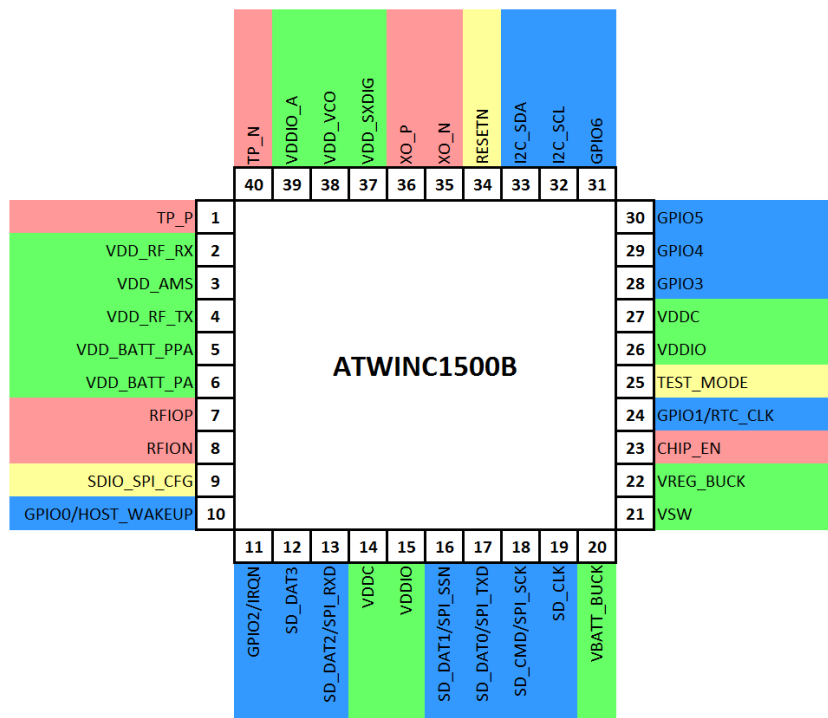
TP_N 40
VDDIO_A 39
VDD_VCO 38
VDD_SXDIG 37
XO_P 36
XO_N 35
RESETN 34
I2C_SDA 33
I2C_SCL 32
GPIO6 31

TP_P 1
VDD_RF_RX 2
VDD_AMS 3
VDD_RF_TX 4
VDD_BATT_PPA 5
VDD_BATT_PA 6
RFIOP 7
RFION 8
SDIO_SPI_CFG 9
GPIO0/HOST_WAKEUP 10

ATWINC1500B

30 GPIO5
29 GPIO4
28 GPIO3
27 VDDC
26 VDDIO
25 TEST_MODE
24 GPIO1/RTC_CLK
23 CHIP_EN
22 VREG_BUCK
21 VSW

11 GPIO2/IRQN
12 SD_DAT3
13 SD_DAT2/SPI_RXD
14 VDDC
15 VDDIO
16 SD_DAT1/SPI_SSN
17 SD_DAT0/SPI_TXD
18 SD_CMD/SPI_SCK
19 SD_CLK
20 VBATT_BUCK